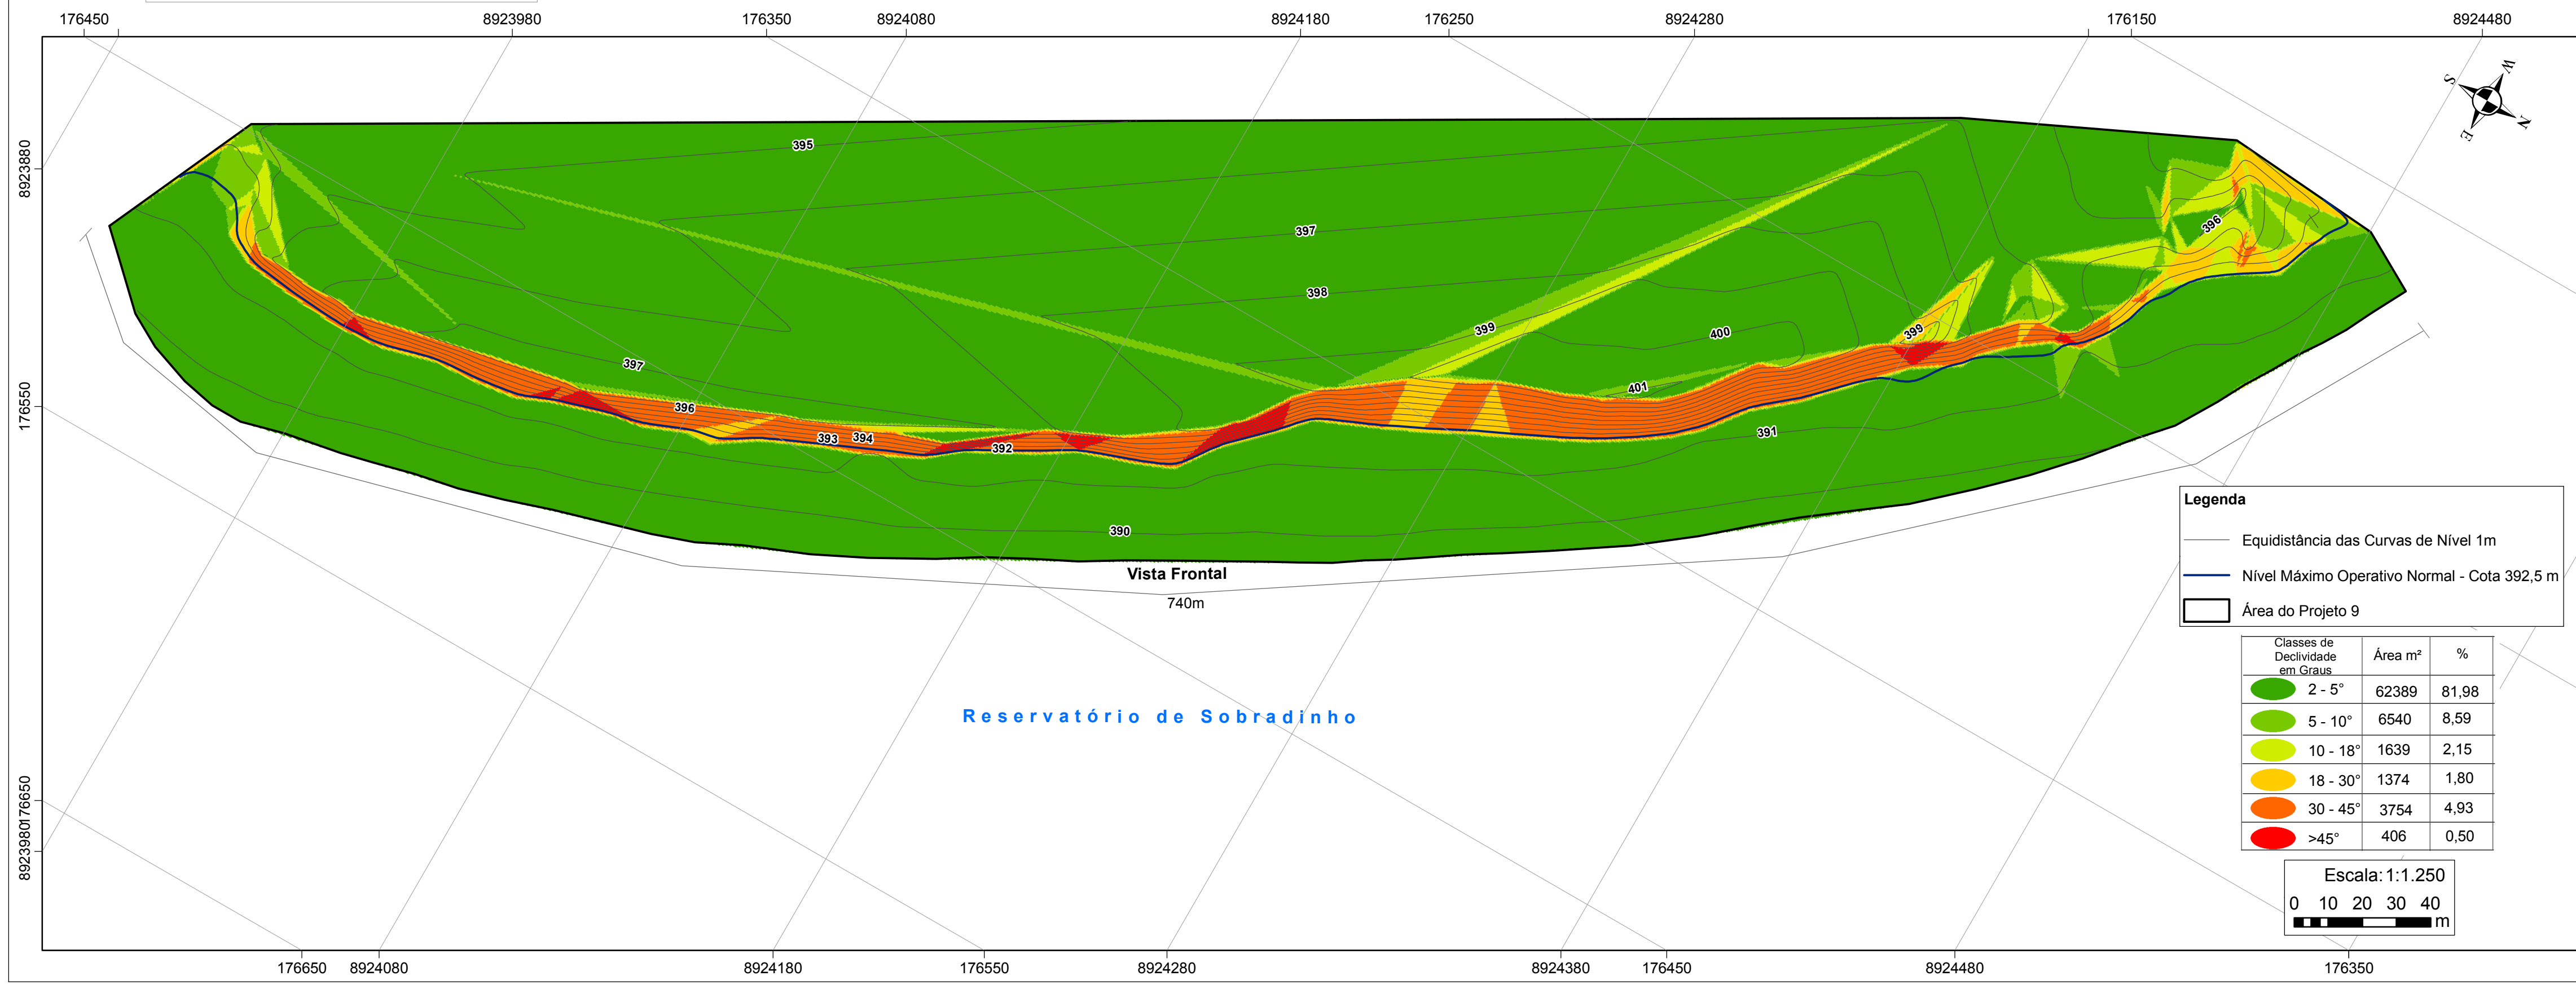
176450 8923980 176350 8924080 8924180 176250 8924280 176150 8924480

8923880

176550

8923980176650

395
397
398
399
400
401
397
396
393
394
392
391
390
396
399

Vista Frontal
740m

Reservatório de Sobradinho

Legenda
Equidistância das Curvas de Nível 1m
Nível Máximo Operativo Normal - Cota 392,5 m
Área do Projeto 9

| Classes de Declividade em Graus | Área m² | % |
|---|---|---|
| 2 - 5° | 62389 | 81,98 |
| 5 - 10° | 6540 | 8,59 |
| 10 - 18° | 1639 | 2,15 |
| 18 - 30° | 1374 | 1,80 |
| 30 - 45° | 3754 | 4,93 |
| >45° | 406 | 0,50 |

Escala: 1:1.250
0 10 20 30 40
m

S W N E

176650 8924080 8924180 176550 8924280 8924380 176450 8924480 176350